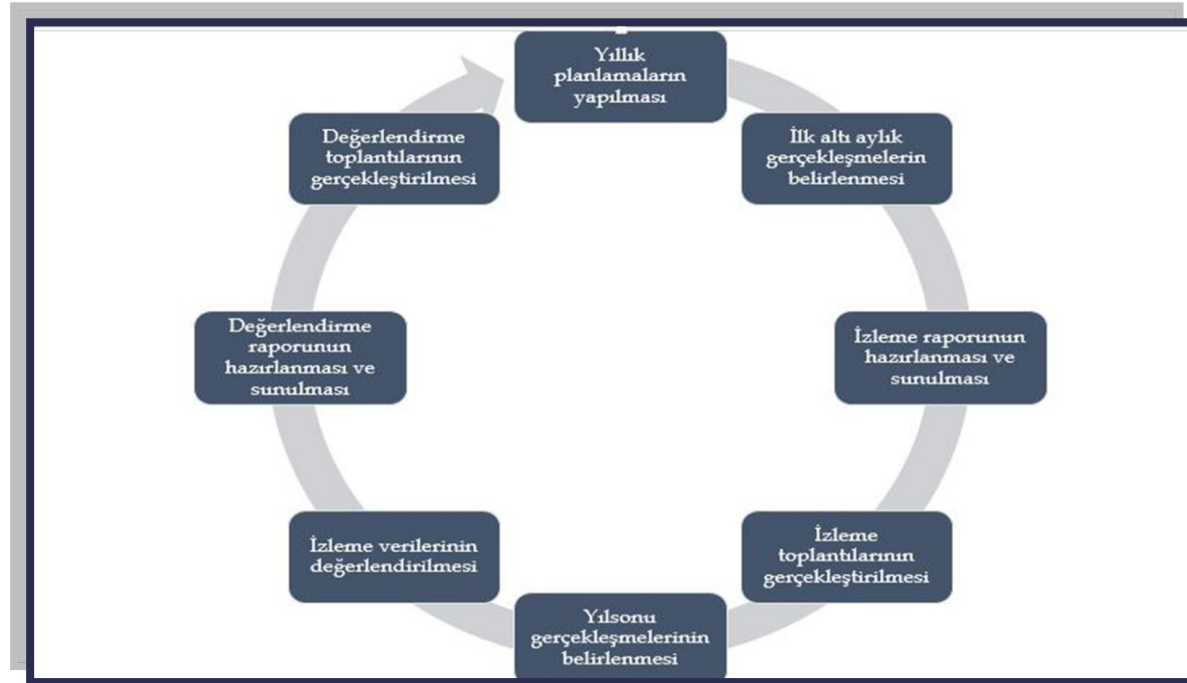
Yıllık planlamaların yapılması

İlk altı aylık gerçekleşmelerin belirlenmesi

İzleme raporunun hazırlanması ve sunulması

İzleme toplantılarının gerçekleştirilmesi

Yılsonu gerçekleşmelerinin belirlenmesi

İzleme verilerinin değerlendirilmesi

Değerlendirme raporunun hazırlanması ve sunulması

Değerlendirme toplantılarının gerçekleştirilmesi